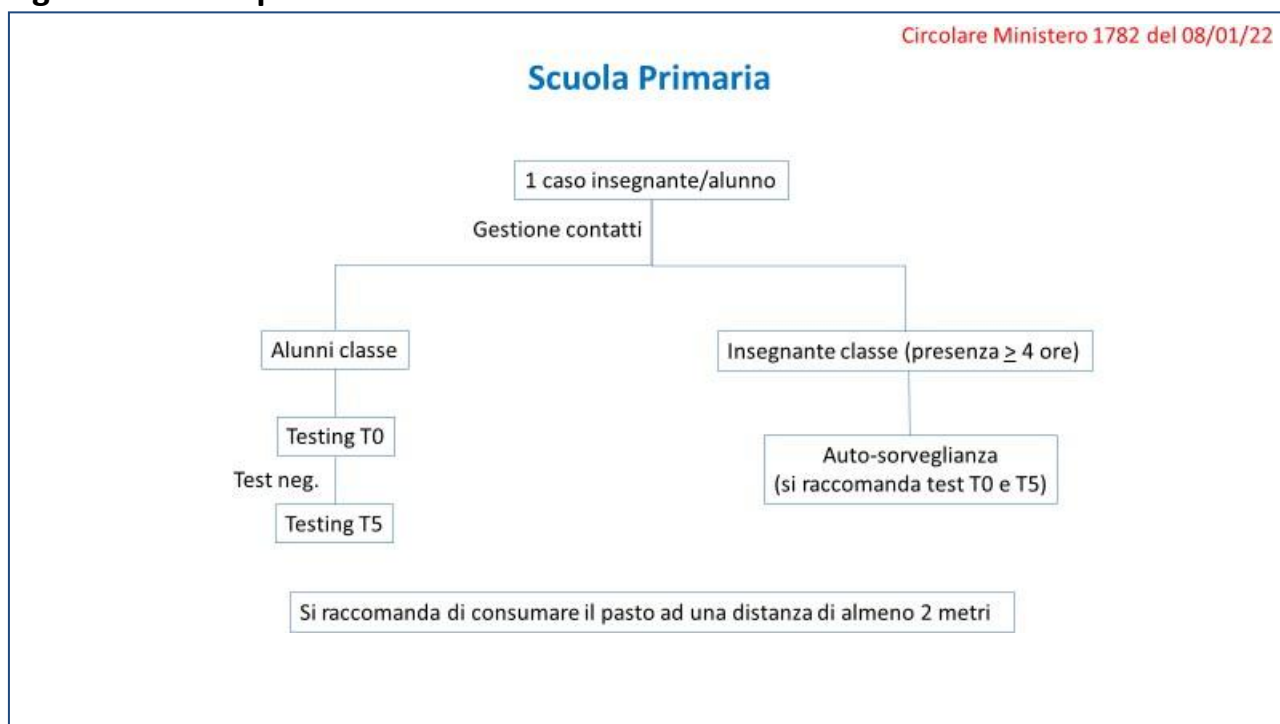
Circolare Ministero 1782 del 08/01/22

Scuola Primaria

1 caso insegnante/alunno

Gestione contatti

Alunni classe

Insegnante classe (presenza $\geq$ 4 ore)

Testing T0

Test neg.

Testing T5

Auto-sorveglianza
(si raccomanda test T0 e T5)

Si raccomanda di consumare il pasto ad una distanza di almeno 2 metri